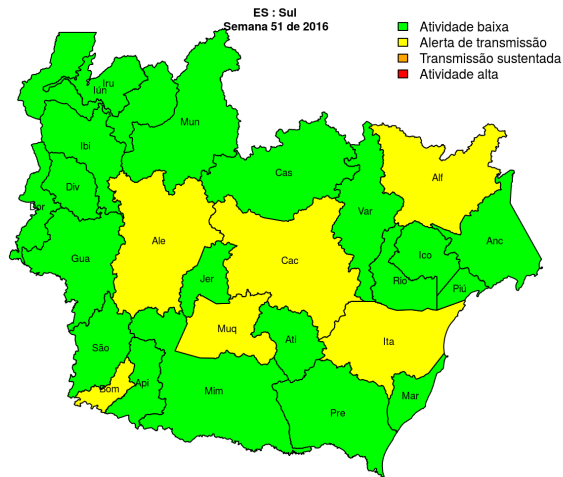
ES : Sul
Semana 51 de 2016

Atividade baixa
Alerta de transmissão
Transmissão sustentada
Atividade alta

Iru
Iun
Mun
Ibi
Cas
Alf
Div
Bor
Var
Ale
Cac
Ico
Anc
Gua
Jer
Rio
Piú
Muq
Atí
Ita
São
Api
Bom
Mim
Mar
Pre